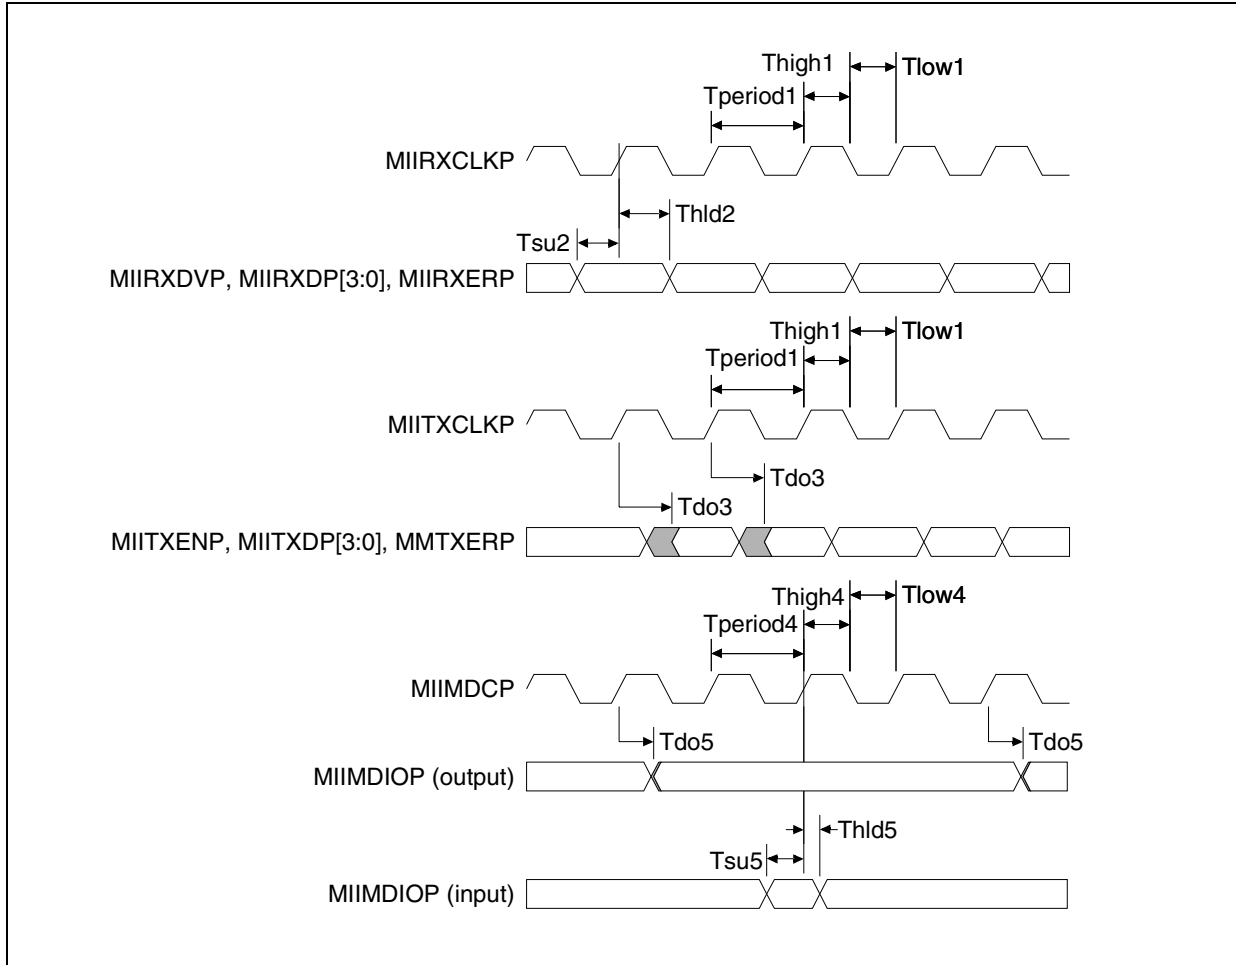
Thigh1
Tlow1
Tperiod1
MIIRXCLKP
Thld2
Tsu2
MIIRXDVP, MIIRXDP[3:0], MIIRXERP
Thigh1
Tlow1
Tperiod1
MIITXCLKP
Tdo3
Tdo3
MIITXENP, MIITXDP[3:0], MMTXERP
Thigh4
Tlow4
Tperiod4
MIIMDCP
Tdo5
Tdo5
MIIMDIOP (output)
Thld5
Tsu5
MIIMDIOP (input)